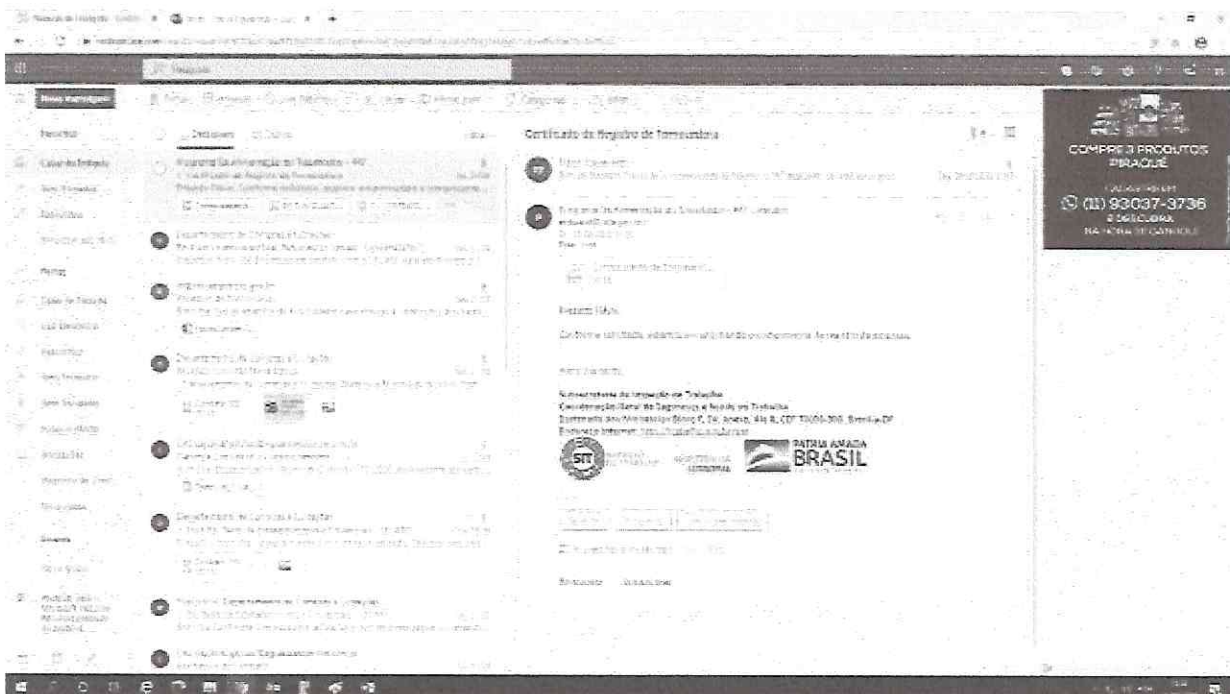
Nova mensagem

Caixa de Entrada

Certificado de Registro de Fornecedora

Prezado (a),

Subsecretaria de Inspeção do Trabalho
Coordenação-Geral de Segurança e Saúde no Trabalho

SIT

PATRIA AMADA BRASIL

COMPRE 3 PRODUTOS PIRAQUÊ

(11) 93037-3736

NA HORA DE CANTOLE

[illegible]